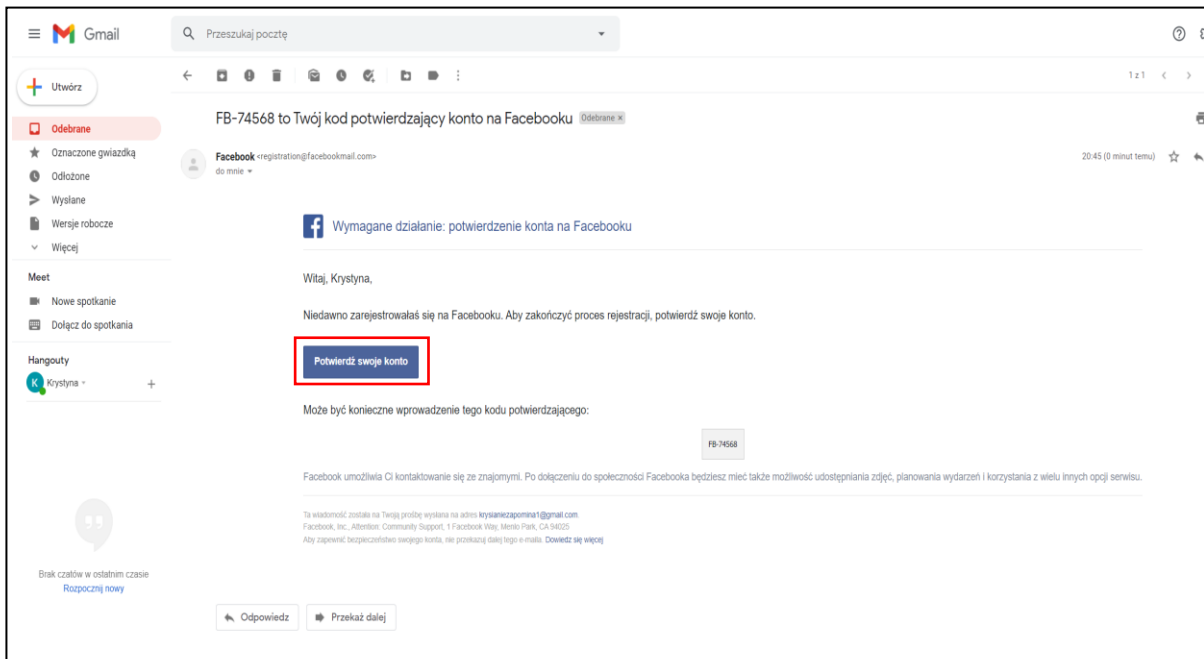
Gmail

Przeszukaj pocztę

Utwórz

Odebrane

Oznaczone gwiazdką

Odłożone

Wysłane

Wersje robocze

Więcej

Meet

Nowe spotkanie

Dołącz do spotkania

Hangouty

Krystyna

Brak czatów w ostatnim czasie

Rozpocznij nowy

1 z 1

FB-74568 to Twój kod potwierdzający konto na Facebooku Odebrane ×

Facebook <registration@facebookmail.com>
do mnie

20:45 (0 minut temu)

Wymagane działanie: potwierdzenie konta na Facebooku

Witaj, Krystyna,

Niedawno zarejestrowałaś się na Facebooku. Aby zakończyć proces rejestracji, potwierdź swoje konto.

Potwierdź swoje konto

Może być konieczne wprowadzenie tego kodu potwierdzającego:

FB-74568

Facebook umożliwia Ci kontaktowanie się ze znajomymi. Po dołączeniu do społeczności Facebooka będziesz mieć także możliwość udostępniania zdjęć, planowania wydarzeń i korzystania z wielu innych opcji serwisu.

Ta wiadomość została na Twoją prośbę wysłana na adres krysianiezapomina1@gmail.com.
Facebook, Inc., Attention: Community Support, 1 Facebook Way, Menlo Park, CA 94025
Aby zapewnić bezpieczeństwo swojego konta, nie przekazuj dalej tego e-maila. Dowiedz się więcej

Odpowiedz

Przekaż dalej